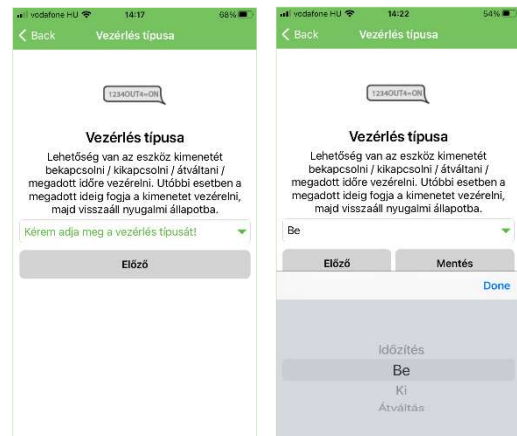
vodafone HU 14:17 68%

Back Vezérlés típusa

1234OUT4=ON

Vezérlés típusa

Lehetőség van az eszköz kimenetét bekapcsolni / kikapcsolni / átváltani / megadott időre vezérelni. Utóbbi esetben a megadott ideig fogja a kimenetet vezérelni, majd visszaáll nyugalmi állapotba.

Kérem adja meg a vezérlés típusát!

Előző

vodafone HU 14:22 54%

Back Vezérlés típusa

1234OUT4=ON

Vezérlés típusa

Lehetőség van az eszköz kimenetét bekapcsolni / kikapcsolni / átváltani / megadott időre vezérelni. Utóbbi esetben a megadott ideig fogja a kimenetet vezérelni, majd visszaáll nyugalmi állapotba.

Be

Előző

Mentés

Done

Időzítés
Be
Ki
Átváltás